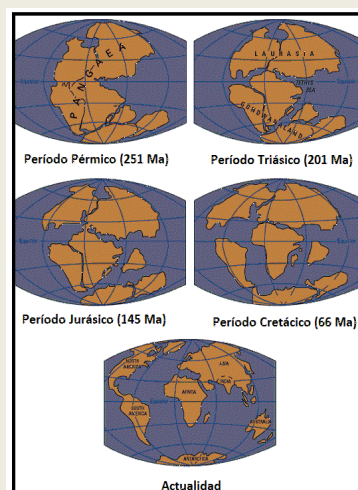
PANGAEA

Período Pérmico (251 Ma)

LAURASIA
TETHYS SEA
GONDWANALAND

Período Triásico (201 Ma)

Período Jurásico (145 Ma)

Período Cretácico (66 Ma)

NORTH AMERICA
EUROPE
ASIA
AFRICA
SOUTH AMERICA
INDIA
AUSTRALIA
ANTARCTICA

Actualidad